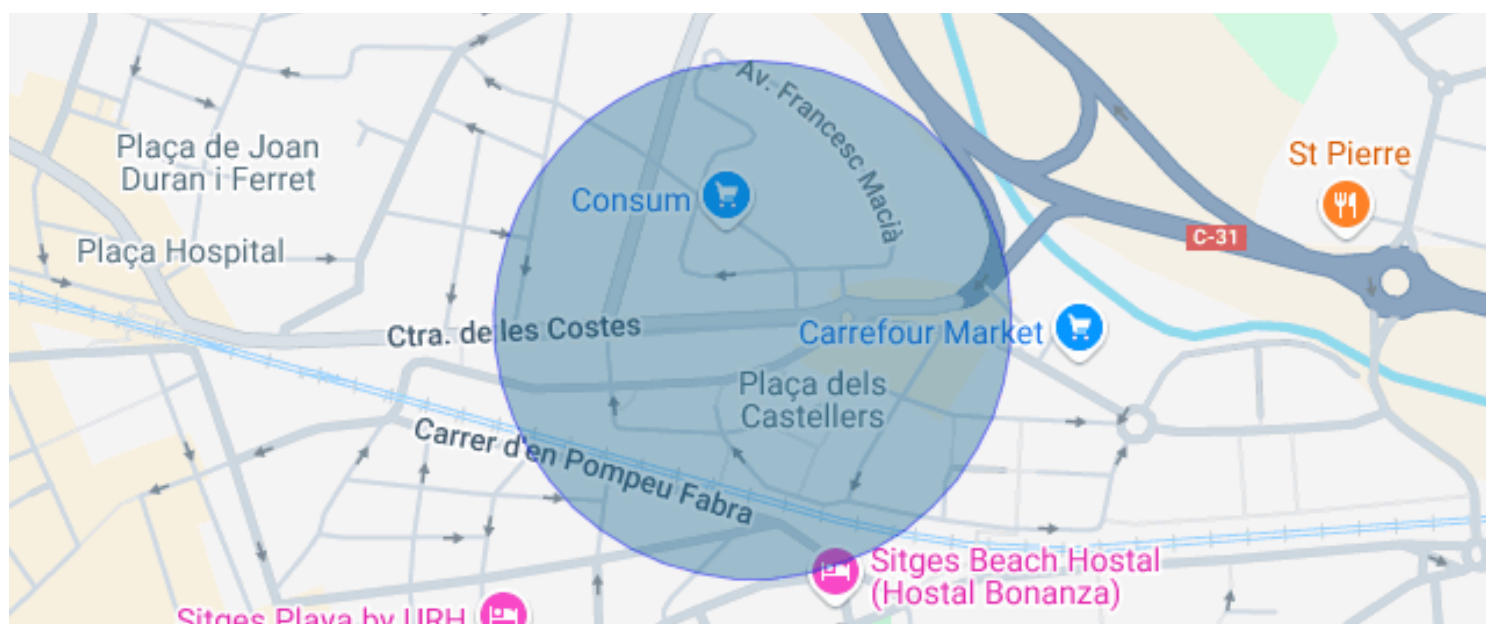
Plaça de Joan Duran i Ferret

Plaça Hospital

Av. Francesc Macià

Consum

St Pierre

C-31

Ctra. de les Costes

Carrefour Market

Plaça dels Castellers

Carrer d'en Pompeu Fabra

Sitges Beach Hostal (Hostal Bonanza)

Sitges Playa by URH